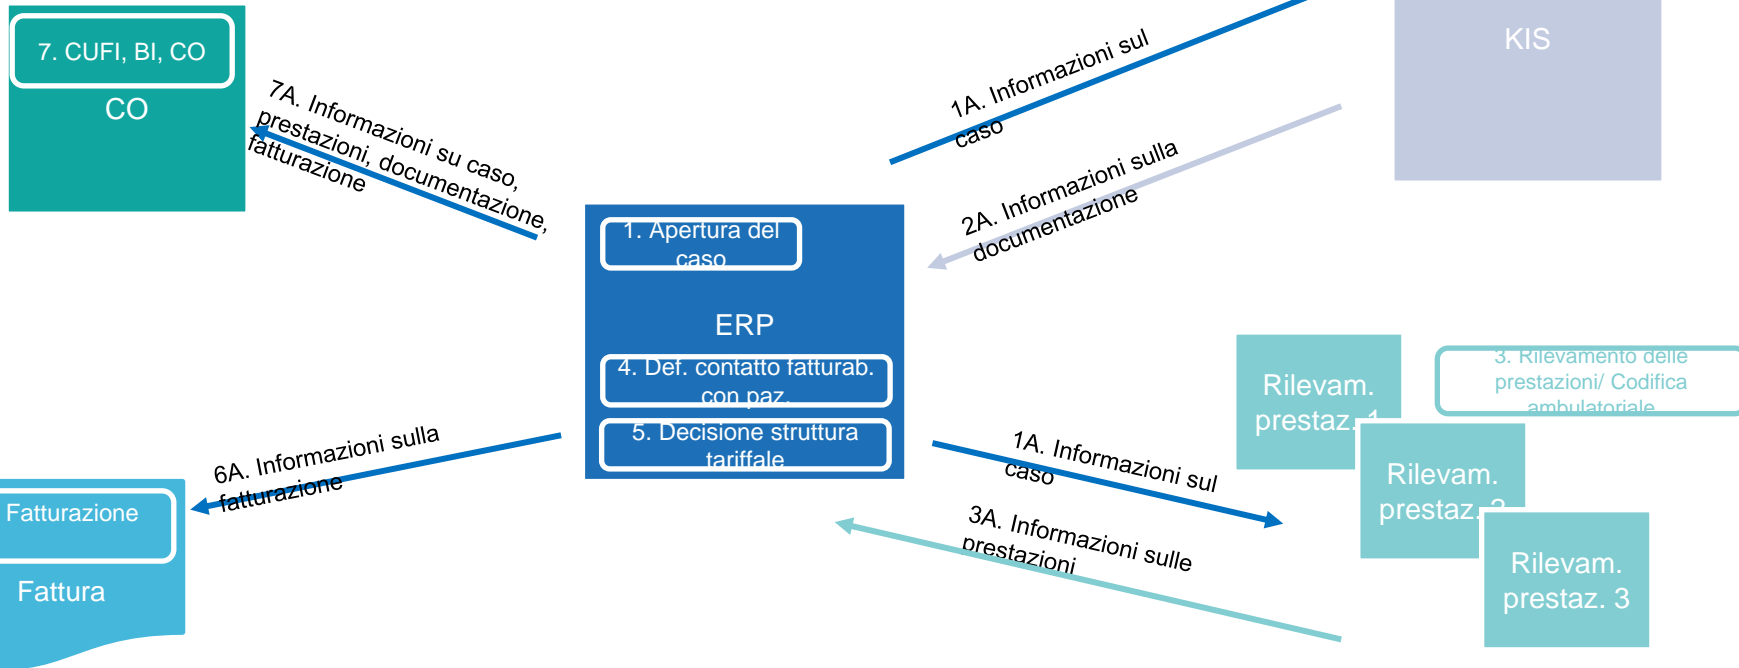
7. CUFI, BI, CO

CO

7A. Informazioni su caso, prestazioni, documentazione, fatturazione

1A. Informazioni sul caso

KIS

2A. Informazioni sulla documentazione

1. Apertura del caso

ERP

4. Def. contatto fatturab. con paz.

5. Decisione struttura tariffale

Rilevam. prestaz. 1

3. Rilevamento delle prestazioni/ Codifica ambulatoriale

Rilevam. prestaz. 2

Rilevam. prestaz. 3

1A. Informazioni sul caso

3A. Informazioni sulle prestazioni

6A. Informazioni sulla fatturazione

Fatturazione

Fattura